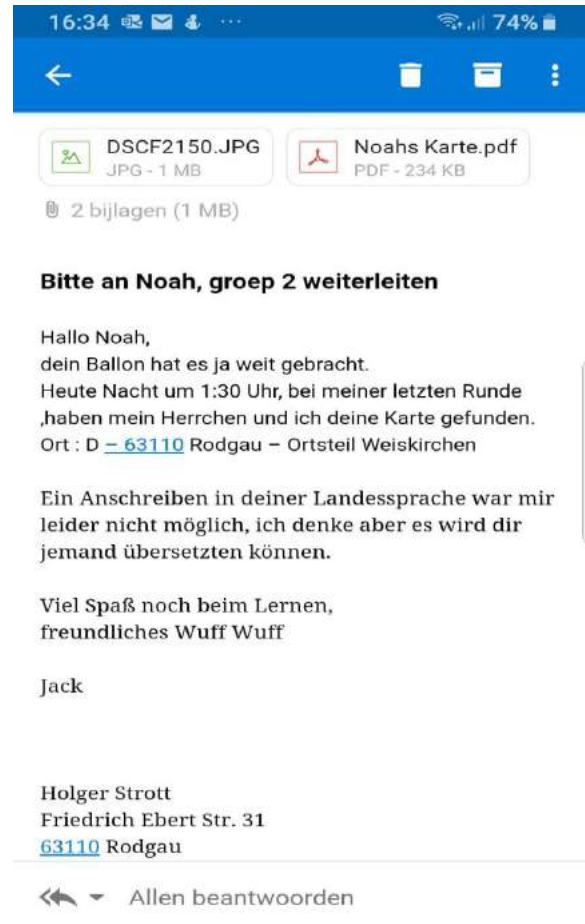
16:34 ··· 74%

DSCF2150.JPG
JPG - 1 MB

Noahs Karte.pdf
PDF - 234 KB

2 bijlagen (1 MB)

Bitte an Noah, groep 2 weiterleiten

Hallo Noah,
dein Ballon hat es ja weit gebracht.
Heute Nacht um 1:30 Uhr, bei meiner letzten Runde ,haben mein Herrchen und ich deine Karte gefunden.
Ort : D – 63110 Rodgau – Ortsteil Weiskirchen

Ein Anschreiben in deiner Landessprache war mir leider nicht möglich, ich denke aber es wird dir jemand übersetzten können.

Viel Spaß noch beim Lernen,
freundliches Wuff Wuff

Jack

Holger Strott
Friedrich Ebert Str. 31
63110 Rodgau

Allen beantwoorden